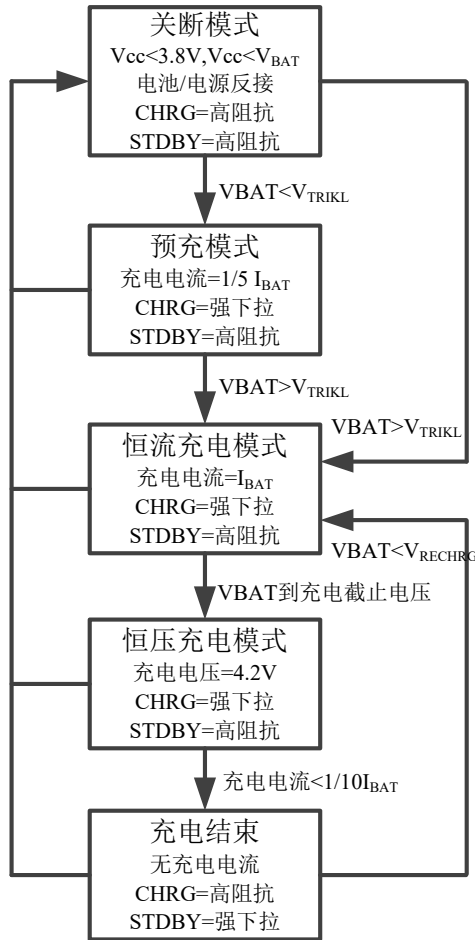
关断模式
Vcc<3.8V,Vcc<$V_{BAT}$
电池/电源反接
CHRG=高阻抗
STDBY=高阻抗

VBAT<$V_{TRIKL}$

预充模式
充电电流=1/5 $I_{BAT}$
CHRG=强下拉
STDBY=高阻抗

VBAT>$V_{TRIKL}$

VBAT>$V_{TRIKL}$

恒流充电模式
充电电流=$I_{BAT}$
CHRG=强下拉
STDBY=高阻抗

VBAT<$V_{RECHRG}$

VBAT到充电截止电压

恒压充电模式
充电电压=4.2V
CHRG=强下拉
STDBY=高阻抗

充电电流<1/10$I_{BAT}$

充电结束
无充电电流
CHRG=高阻抗
STDBY=强下拉